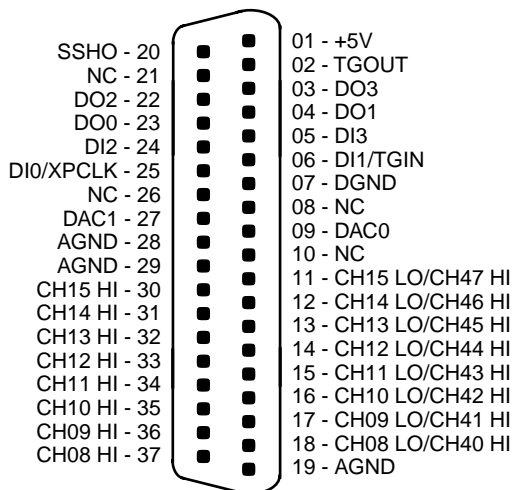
SSHO - 20
NC - 21
DO2 - 22
DO0 - 23
DI2 - 24
DI0/XPCLK - 25
NC - 26
DAC1 - 27
AGND - 28
AGND - 29
CH15 HI - 30
CH14 HI - 31
CH13 HI - 32
CH12 HI - 33
CH11 HI - 34
CH10 HI - 35
CH09 HI - 36
CH08 HI - 37

01 - +5V
02 - TGOUT
03 - DO3
04 - DO1
05 - DI3
06 - DI1/TGIN
07 - DGND
08 - NC
09 - DAC0
10 - NC
11 - CH15 LO/CH47 HI
12 - CH14 LO/CH46 HI
13 - CH13 LO/CH45 HI
14 - CH12 LO/CH44 HI
15 - CH11 LO/CH43 HI
16 - CH10 LO/CH42 HI
17 - CH09 LO/CH41 HI
18 - CH08 LO/CH40 HI
19 - AGND